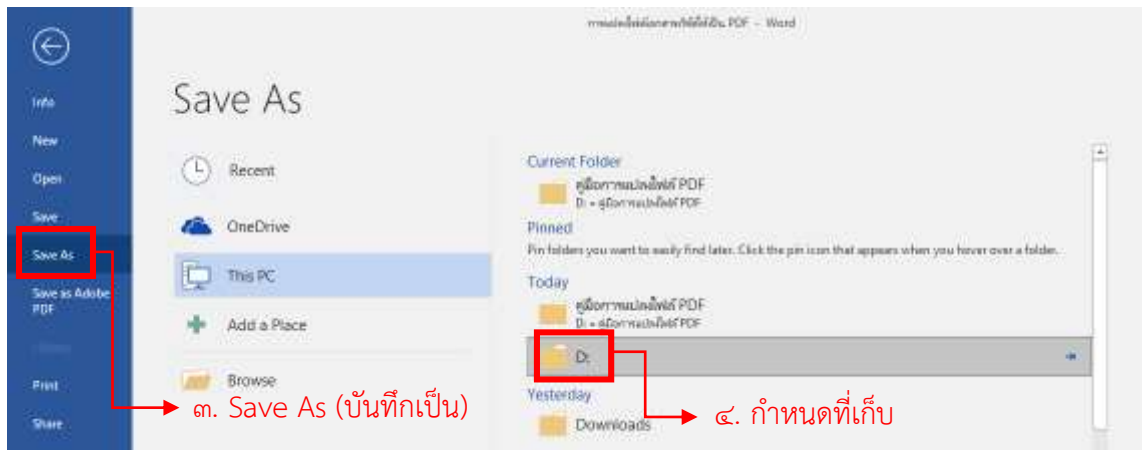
การแปลงไฟล์เอกสารให้เป็น PDF - Word

Info
New
Open
Save
Save As
Save as Adobe PDF
Print
Share

Save As

Recent
OneDrive
This PC
Add a Place
Browse

Current Folder
คู่มือการแปลงไฟล์ PDF
D: » คู่มือการแปลงไฟล์ PDF
Pinned
Pin folders you want to easily find later. Click the pin icon that appears when you hover over a folder.
Today
คู่มือการแปลงไฟล์ PDF
D: » คู่มือการแปลงไฟล์ PDF
D:
Yesterday
Downloads

๓. Save As (บันทึกเป็น)
๔. กำหนดที่เก็บ